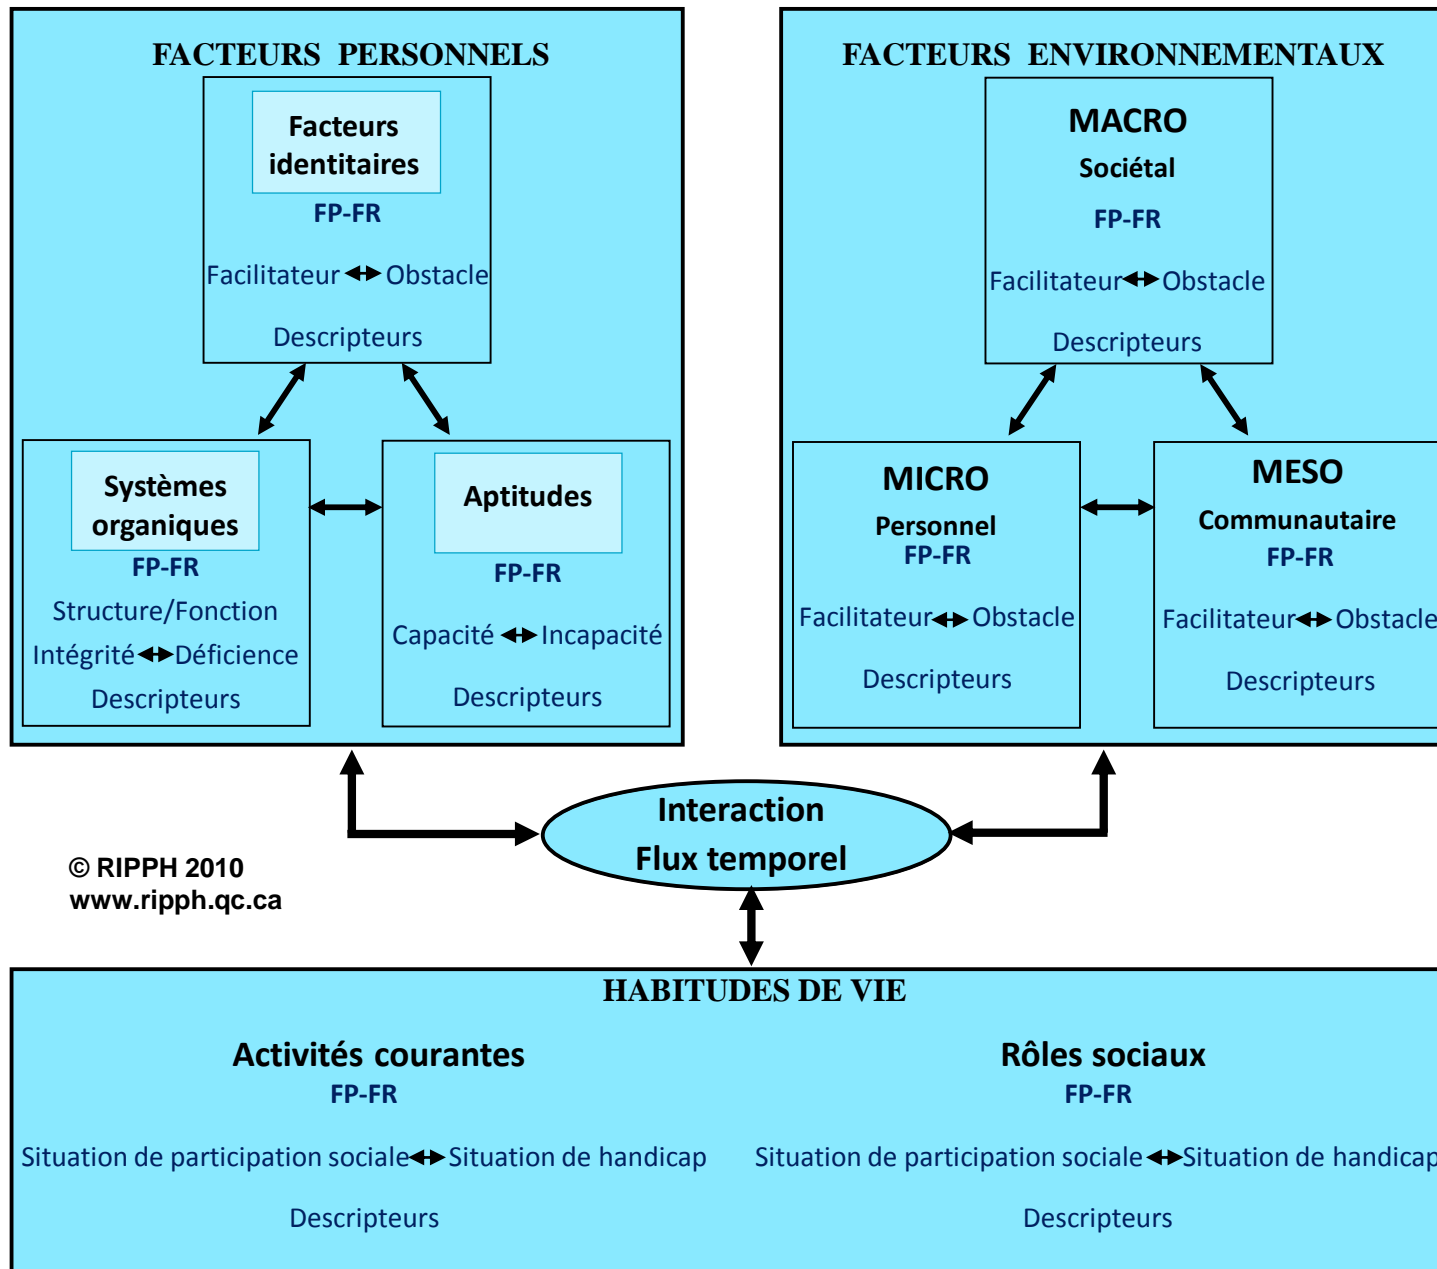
FACTEURS PERSONNELS

Facteurs identitaires
FP-FR
Facilitateur ↔ Obstacle
Descripteurs

Systèmes organiques
FP-FR
Structure/Fonction
Intégrité ↔ Déficience
Descripteurs

Aptitudes
FP-FR
Capacité ↔ Incapacité
Descripteurs

FACTEURS ENVIRONNEMENTAUX

MACRO
Sociétal
FP-FR
Facilitateur ↔ Obstacle
Descripteurs

MICRO
Personnel
FP-FR
Facilitateur ↔ Obstacle
Descripteurs

MESO
Communautaire
FP-FR
Facilitateur ↔ Obstacle
Descripteurs

Interaction
Flux temporel

© RIPPH 2010
www.ripph.qc.ca

HABITUDES DE VIE

Activités courantes
FP-FR
Situation de participation sociale ↔ Situation de handicap
Descripteurs

Rôles sociaux
FP-FR
Situation de participation sociale ↔ Situation de handicap
Descripteurs